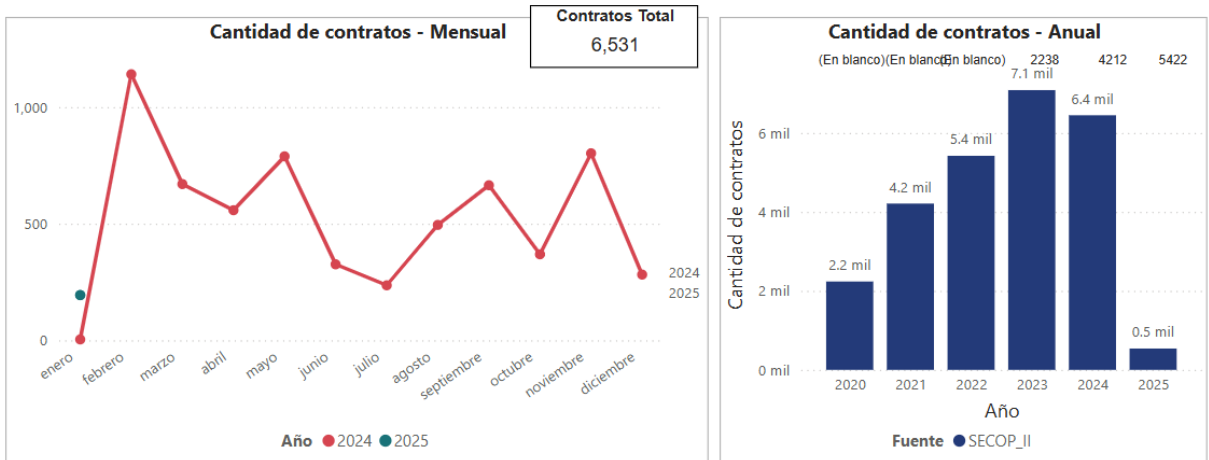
Cantidad de contratos - Mensual

Contratos Total
6,531

1,000
500
0

enero
febrero
marzo
abril
mayo
junio
julio
agosto
septiembre
octubre
noviembre
diciembre

2024
2025

Año ● 2024 ● 2025

Cantidad de contratos - Anual

(En blanco)(En blanco)(En blanco) 2238 4212 5422

Cantidad de contratos

6 mil
4 mil
2 mil
0 mil

2.2 mil
4.2 mil
5.4 mil
7.1 mil
6.4 mil
0.5 mil

2020
2021
2022
2023
2024
2025

Año

Fuente ● SECOP_II